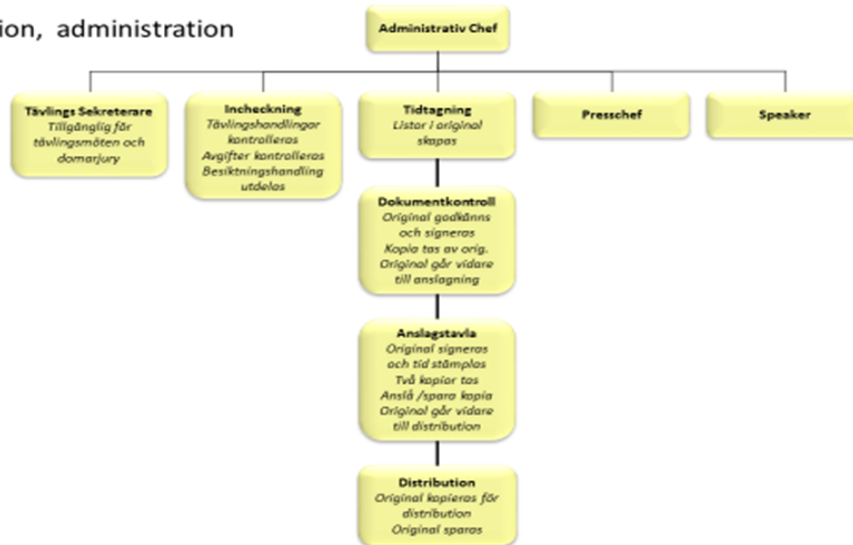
ion, administration

Administrativ Chef

Tävlings Sekreterare
Tillgänglig för tävlingsmöten och domarjury

Incheckning
Tävlingshandlingar kontrolleras
Avgifter kontrolleras
Besiktningshandling utdelas

Tidtagning
Listor i original skapas

Presschef

Speaker

Dokumentkontroll
Original godkänns och signeras
Kopia tas av orig.
Original går vidare till anslagning

Anslagstavla
Original signeras och tid stämplas
Två kopior tas
Anslå /spara kopia
Original går vidare till distribution

Distribution
Original kopieras för distribution
Original sparas